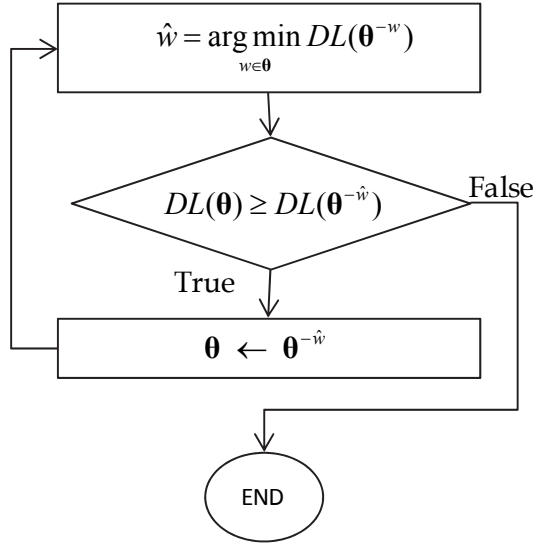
$\hat{w} = \arg\min_{w \in \boldsymbol{\theta}} DL(\boldsymbol{\theta}^{-w})$

$DL(\boldsymbol{\theta}) \geq DL(\boldsymbol{\theta}^{-\hat{w}})$

False

True

$\boldsymbol{\theta} \leftarrow \boldsymbol{\theta}^{-\hat{w}}$

END